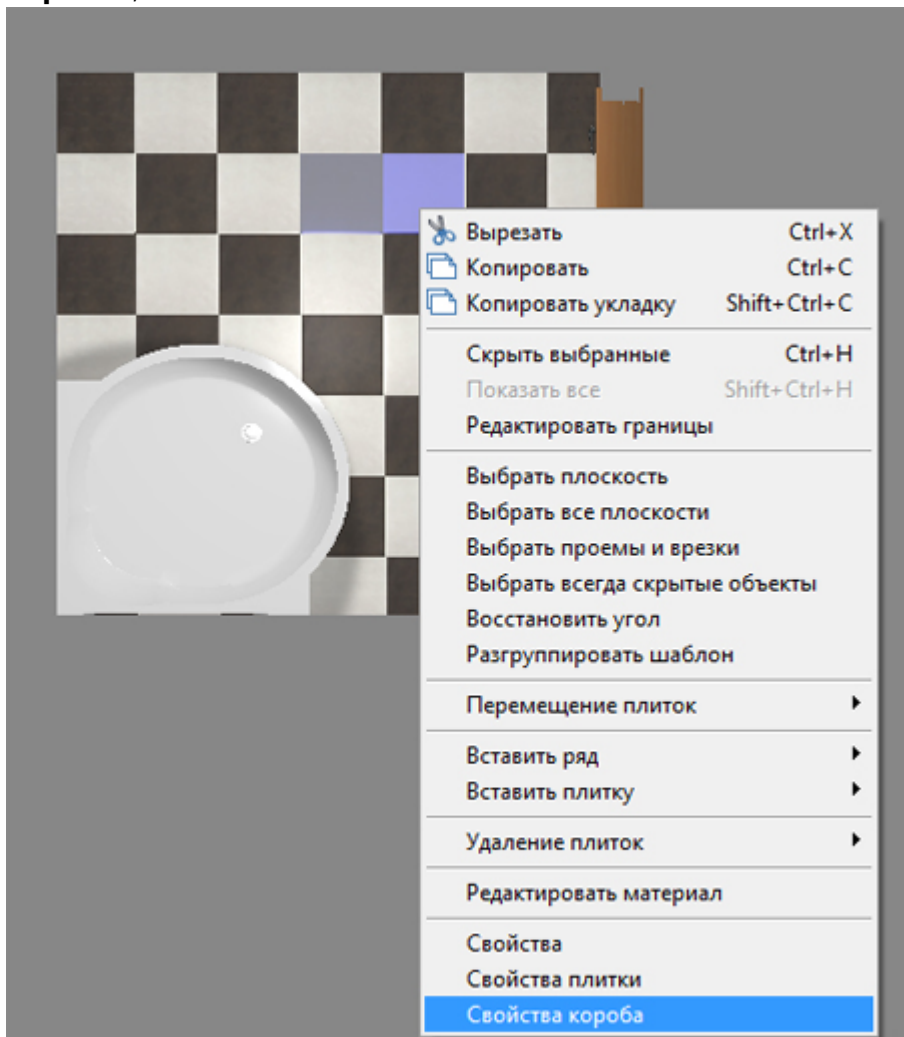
Вырезать Ctrl+X
Копировать Ctrl+C
Копировать укладку Shift+Ctrl+C

Скрыть выбранные Ctrl+H
Показать все Shift+Ctrl+H
Редактировать границы

Выбрать плоскость
Выбрать все плоскости
Выбрать проемы и врезки
Выбрать всегда скрытые объекты
Восстановить угол
Разгруппировать шаблон

Перемещение плиток

Вставить ряд
Вставить плитку

Удаление плиток

Редактировать материал

Свойства
Свойства плитки
Свойства короба